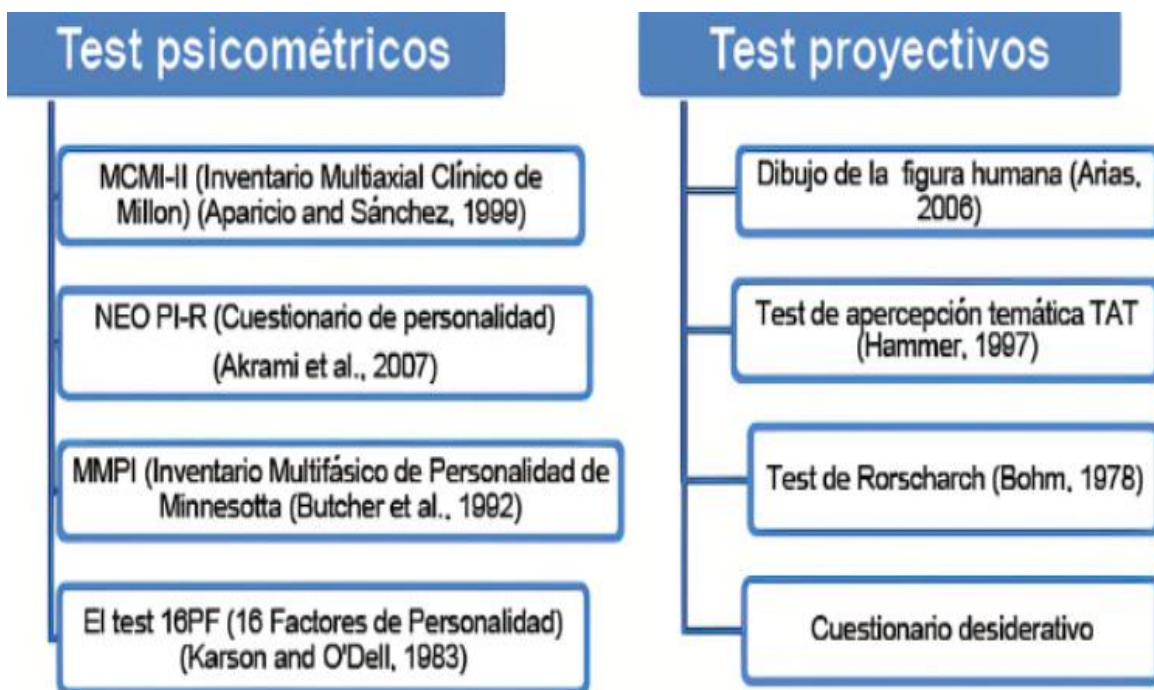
Test psicométricos

MCMI-II (Inventario Multiaxial Clínico de Millon) (Aparicio and Sánchez, 1999)

NEO PI-R (Cuestionario de personalidad) (Akrami et al., 2007)

MMPI (Inventario Multifásico de Personalidad de Minnesotta (Butcher et al., 1992)

El test 16PF (16 Factores de Personalidad) (Karson and O'Dell, 1983)

Test proyectivos

Dibujo de la figura humana (Arias, 2006)

Test de apercepción temática TAT (Hammer, 1997)

Test de Rorscharch (Bohm, 1978)

Cuestionario desiderativo